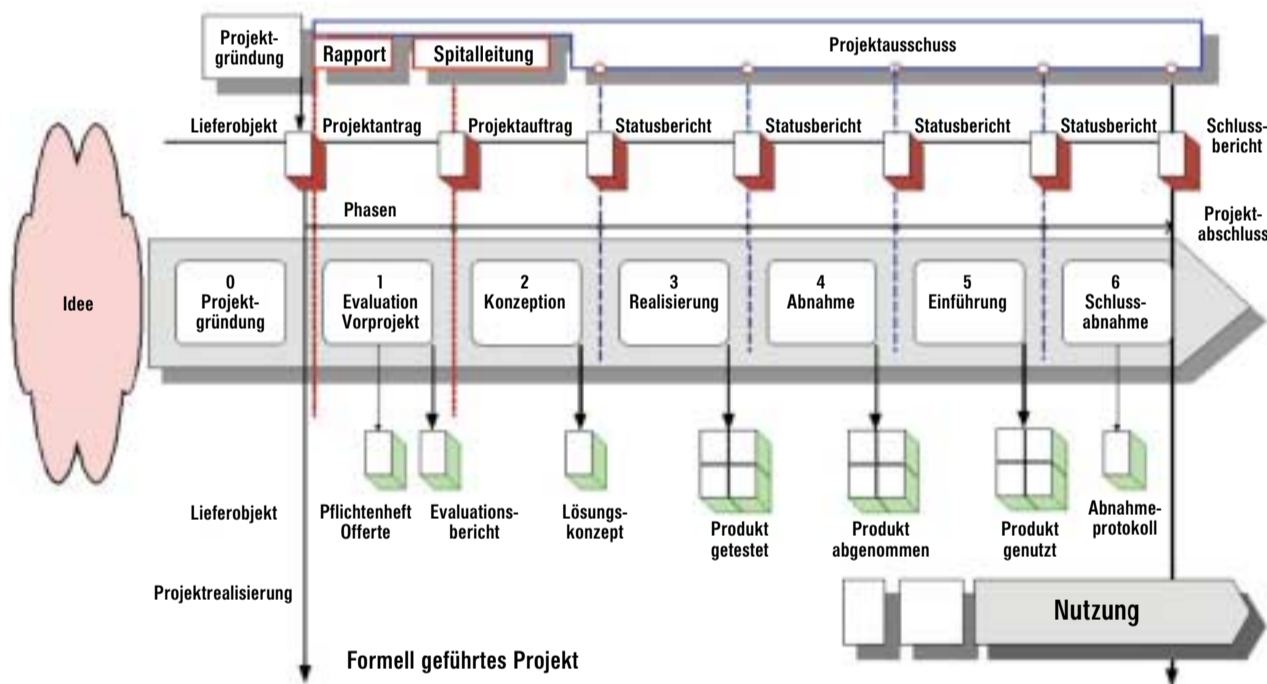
Projektgründung

Rapport

Spitalleitung

Projektausschuss

Lieferobjekt

Projektantrag

Projektauftrag

Statusbericht

Statusbericht

Statusbericht

Statusbericht

Schlussbericht

Phasen

Projektabschluss

Idee

0 Projektgründung

1 Evaluation Vorprojekt

2 Konzeption

3 Realisierung

4 Abnahme

5 Einführung

6 Schlussabnahme

Lieferobjekt

Pflichtenheft Offerte

Evaluationsbericht

Lösungskonzept

Produkt getestet

Produkt abgenommen

Produkt genutzt

Abnahmeprotokoll

Projektrealisierung

Nutzung

Formell geführtes Projekt